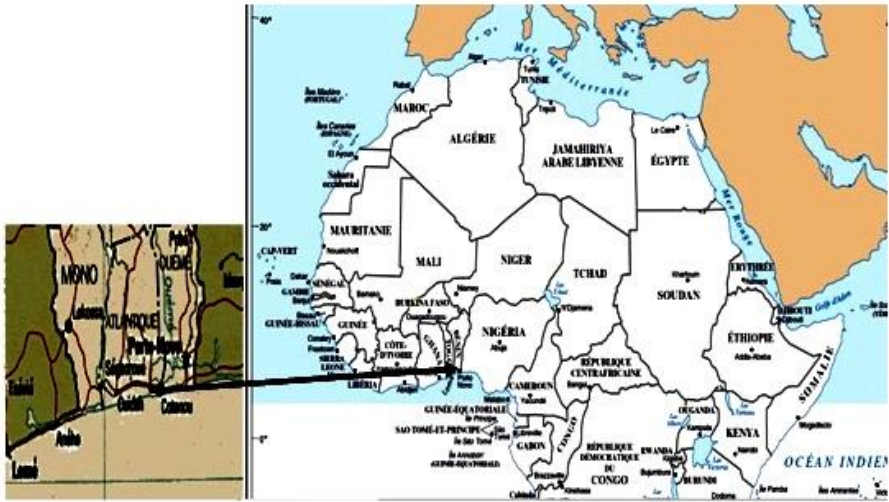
MONO
Lokossa
ATLANTIQUE
OUEME
Porto-Novo
Ouidah
Cotonou
Lomé
Aného

40°
20°
0°
Mer Méditerranée
Tunis
TUNISIE
Rabat
MAROC
ALGÉRIE
Alger
Tripoli
JAMAHIRIYA ARABE LIBYENNE
Le Caire
ÉGYPTE
Îles Madère (PORTUGAL)
Îles Canaries (ESPAGNE)
El Ayoun
Sahara occidental
MAURITANIE
Nouakchott
CAP-VERT
Praia
Dakar
SÉNÉGAL
GAMBIE
Banjul
Bissau
GUINÉE-BISSAU
GUINÉE
Conakry
Freetown
SIERRA LEONE
LIBÉRIA
Monrovia
CÔTE D'IVOIRE
Abidjan
Yamoussoukro
MALI
Bamako
BURKINA FASO
Ouagadougou
GHANA
Accra
TOGO
BÉNIN
Niamey
NIGER
NIGÉRIA
Abuja
TCHAD
N'Djamena
Mer Rouge
SOUDAN
Khartoum
ÉRYTHRÉE
Asmara
DJIBOUTI
Djibouti
Golfe d'Aden
ÉTHIOPIE
Addis-Abeba
SOMALIE
Mogadiscio
RÉPUBLIQUE CENTRAFRICAINE
Bangui
CAMEROUN
Yaoundé
GUINÉE-ÉQUATORIALE
Malabo
SAO TOMÉ-ET-PRINCIPE
Île Principe
Île Sao Tomé
Sao Tomé
Île Annobon (GUINÉE-ÉQUATORIALE)
GABON
Libreville
CONGO
Brazzaville
Kinshasa
RÉPUBLIQUE DÉMOCRATIQUE DU CONGO
OUGANDA
Kampala
KENYA
Nairobi
RWANDA
Kigali
BURUNDI
Bujumbura
Dodoma
OCÉAN INDIEN